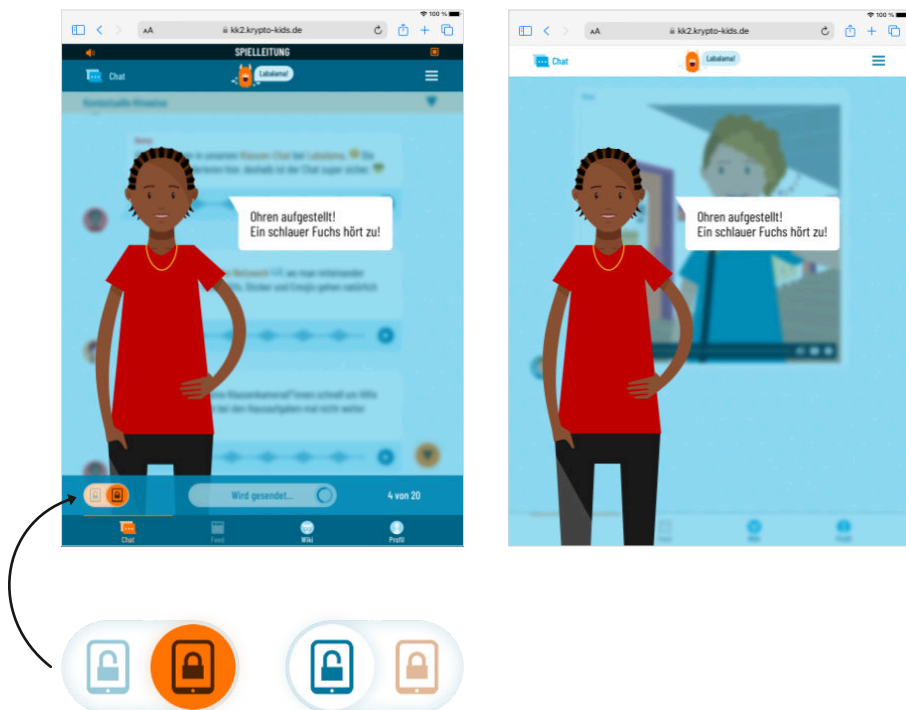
100 %
AA kk2.krypto-kids.de
SPIELLEITUNG
Chat
Labalama!
Ohren aufgestellt!
Ein schlauer Fuchs hört zu!
Wird gesendet...
4 von 20
Chat
Feed
Wiki
Profil

100 %
AA kk2.krypto-kids.de
Chat
Labalama!
Ohren aufgestellt!
Ein schlauer Fuchs hört zu!